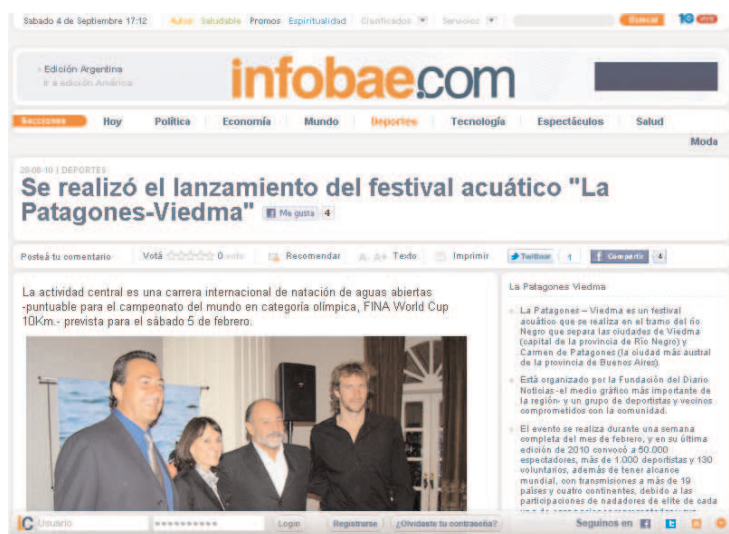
Sabado 4 de Septiembre 17:12 | Autos Saludable Promos Espiritualidad | Clasificados | Servicios | Buscar | 10 años

› Edición Argentina
› ir a edición América

infobae.com

Secciones | Hoy | Política | Economía | Mundo | Deportes | Tecnología | Espectáculos | Salud | Moda

28-08-10 | DEPORTES

Se realizó el lanzamiento del festival acuático "La Patagones-Viedma" Me gusta 4

Posteá tu comentario | Votá 0 voto | Recomendar | A- A+ Texto | Imprimir | Twittear 1 | Compartir 4

La actividad central es una carrera internacional de natación de aguas abiertas -puntuable para el campeonato del mundo en categoría olímpica, FINA World Cup 10Km.- prevista para el sábado 5 de febrero.

La Patagones Viedma

La Patagones – Viedma es un festival acuático que se realiza en el tramo del río Negro que separa las ciudades de Viedma (capital de la provincia de Río Negro) y Carmen de Patagones (la ciudad más austral de la provincia de Buenos Aires).

Está organizado por la Fundación del Diario Noticias -el medio gráfico más importante de la región- y un grupo de deportistas y vecinos comprometidos con la comunidad.

El evento se realiza durante una semana completa del mes de febrero, y en su última edición de 2010 convocó a 50.000 espectadores, más de 1.000 deportistas y 130 voluntarios, además de tener alcance mundial, con transmisiones a más de 19 países y cuatro continentes, debido a las participaciones de nadadores de elite de cada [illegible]

Usuario | •••••••••• | Login | Registrarse | ¿Olvidaste tu contraseña? | Seguinos en